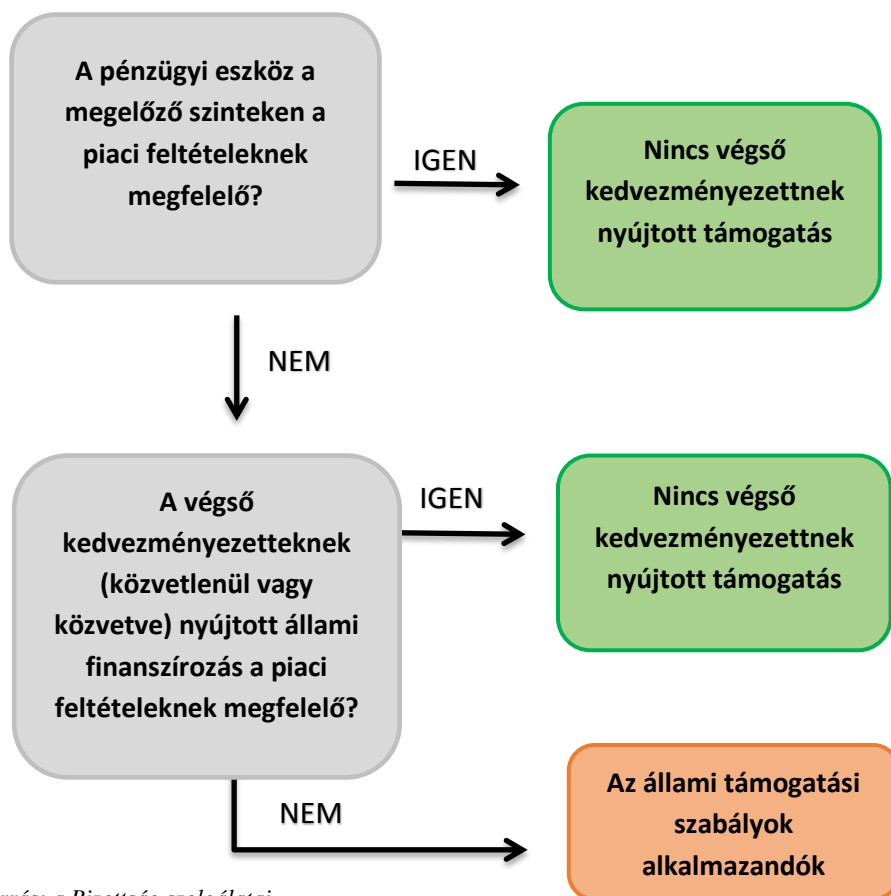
A pénzügyi eszköz a megelőző szinteken a piaci feltételeknek megfelelő?

IGEN

Nincs végső kedvezményezettnek nyújtott támogatás

NEM

A végső kedvezményezetteknek (közvetlenül vagy közvetve) nyújtott állami finanszírozás a piaci feltételeknek megfelelő?

IGEN

Nincs végső kedvezményezettnek nyújtott támogatás

NEM

Az állami támogatási szabályok alkalmazandók

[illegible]rás: a Bizottság szolgálatai